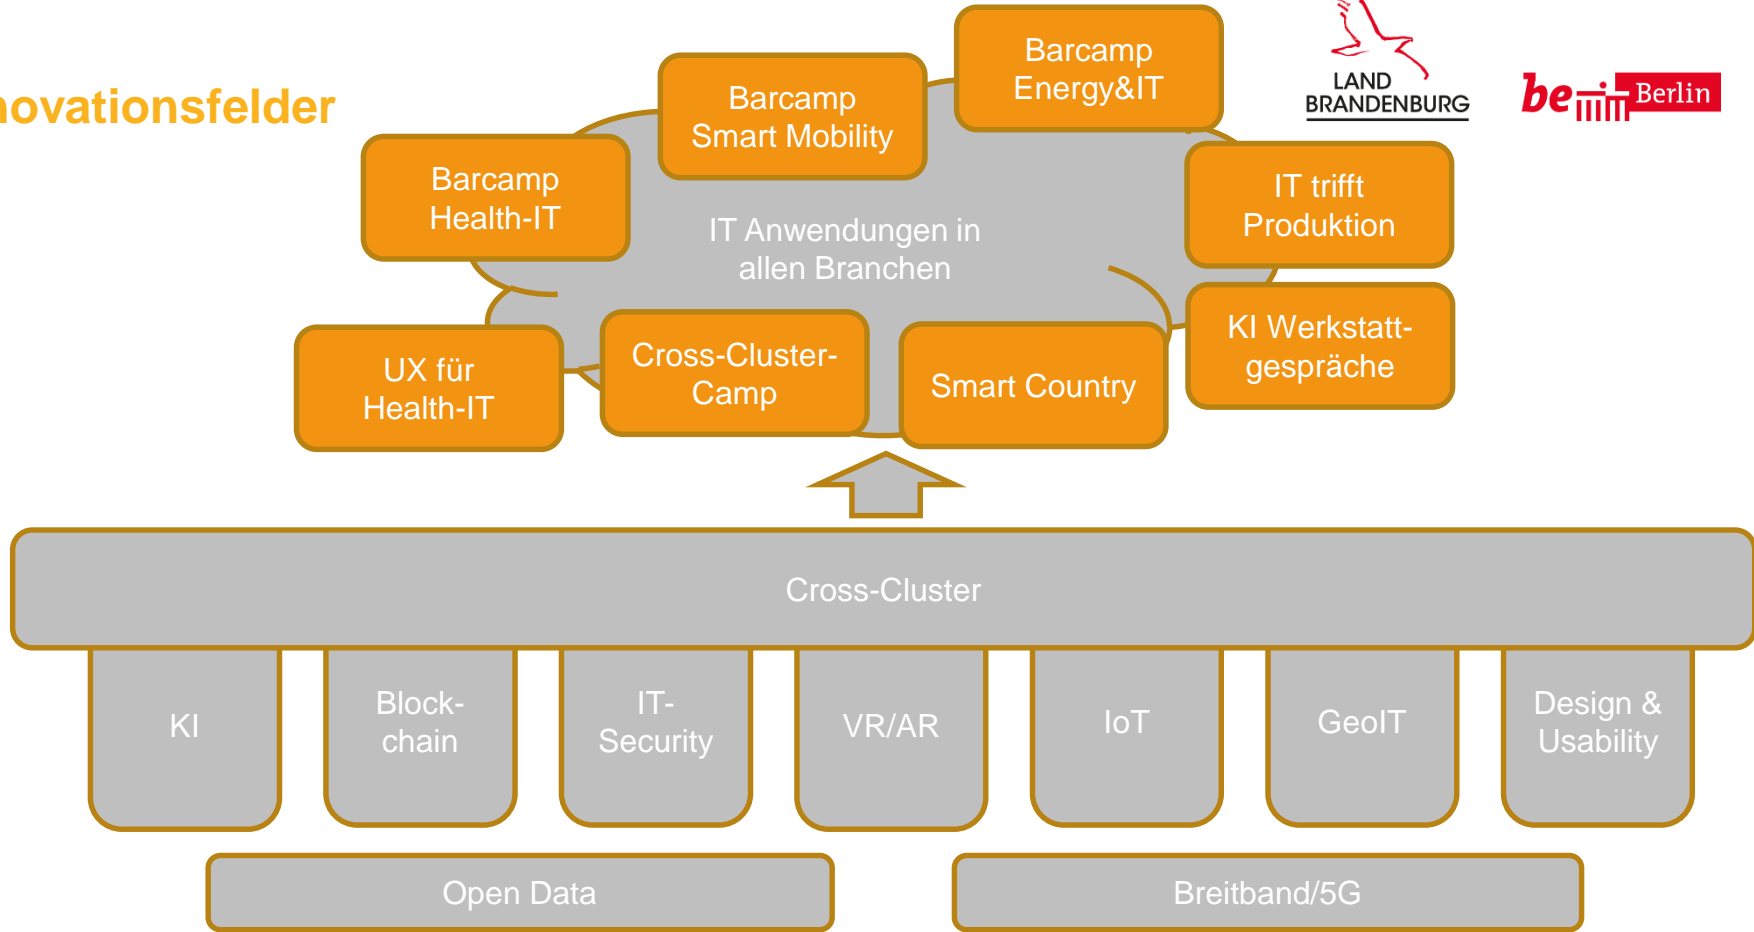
novationsfelder

LAND BRANDENBURG

be Berlin

Barcamp Energy&IT

Barcamp Smart Mobility

Barcamp Health-IT

IT trifft Produktion

IT Anwendungen in allen Branchen

KI Werkstatt-gespräche

UX für Health-IT

Cross-Cluster-Camp

Smart Country

Cross-Cluster

KI

Block-chain

IT-Security

VR/AR

IoT

GeoIT

Design & Usability

Open Data

Breitband/5G